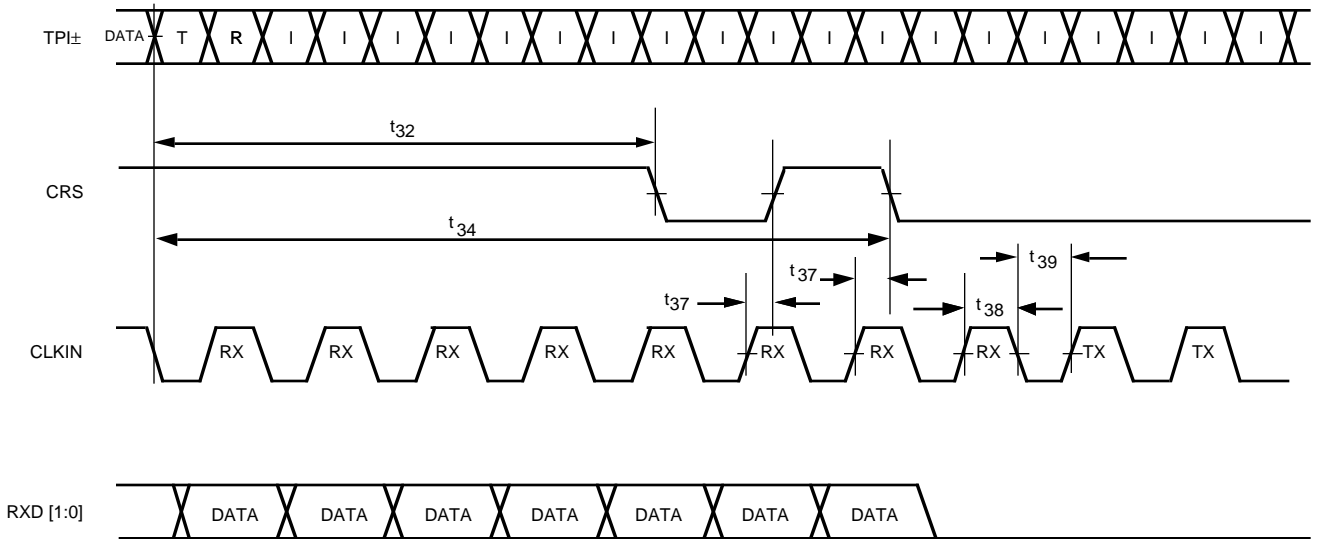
TPI± DATA T R I I I I I I I I I DATA I I I I I I I I

$t_{32}$

CRS

$t_{34}$

$t_{39}$

$t_{37}$

$t_{37}$

$t_{38}$

CLKIN RX RX RX RX RX RX RX RX TX TX

RXD [1:0] DATA DATA DATA DATA DATA DATA DATA